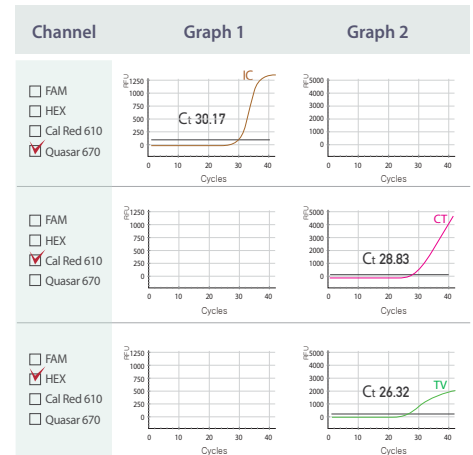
| Channel | Graph 1 | Graph 2 |
|---|---|---|
| ☐ FAM<br>☐ HEX<br>☐ Cal Red 610<br>☑ Quasar 670 | RFU 1250 1000 750 500 250 0<br>IC<br>Ct 30.17<br>0 10 20 30 40<br>Cycles | RFU 5000 4000 3000 2000 1000 0<br>0 10 20 30 40<br>Cycles |
| ☐ FAM<br>☐ HEX<br>☑ Cal Red 610<br>☐ Quasar 670 | RFU 1250 1000 750 500 250 0<br>0 10 20 30 40<br>Cycles | RFU 5000 4000 3000 2000 1000 0<br>CT<br>Ct 28.83<br>0 10 20 30 40<br>Cycles |
| ☐ FAM<br>☑ HEX<br>☐ Cal Red 610<br>☐ Quasar 670 | RFU 1250 1000 750 500 250 0<br>0 10 20 30 40<br>Cycles | RFU 5000 4000 3000 2000 1000 0<br>TV<br>Ct 26.32<br>0 10 20 30 40<br>Cycles |